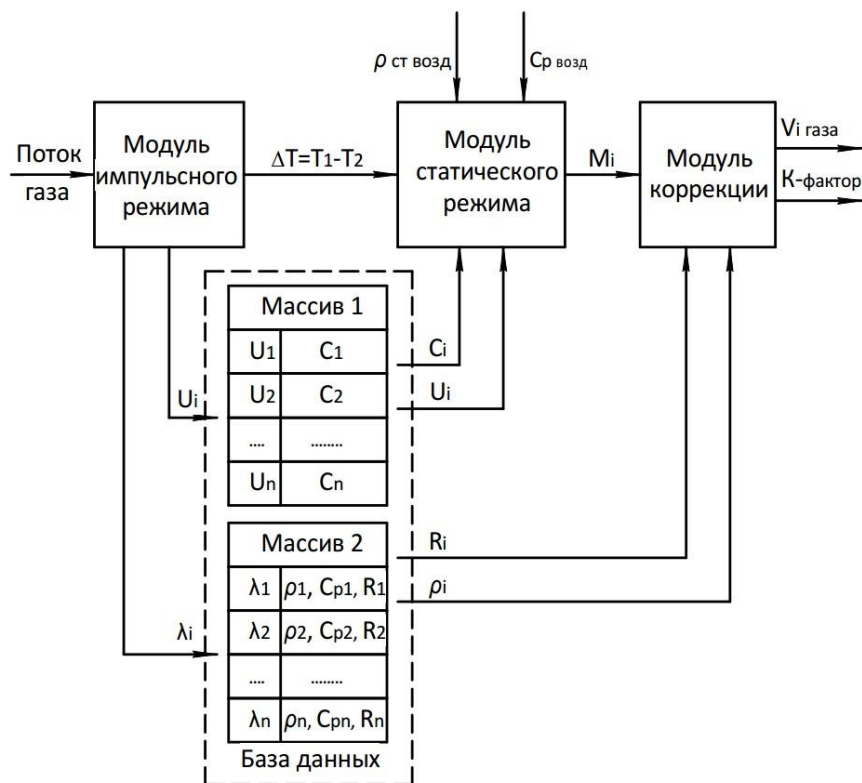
$\rho$ ст возд

$C_{p\ возд}$

Поток газа

Модуль импульсного режима

$\Delta T = T_1 - T_2$

Модуль статического режима

$M_i$

Модуль коррекции

$V_{i\ газа}$

К-фактор

Массив 1

| $U_1$ | $C_1$ |
|---|---|
| $U_2$ | $C_2$ |
| .... | ........ |
| $U_n$ | $C_n$ |

$C_i$

$U_i$

$U_i$

Массив 2

| $\lambda_1$ | $\rho_1$, $C_{p1}$, $R_1$ |
|---|---|
| $\lambda_2$ | $\rho_2$, $C_{p2}$, $R_2$ |
| .... | ........ |
| $\lambda_n$ | $\rho_n$, $C_{pn}$, $R_n$ |

$R_i$

$\rho_i$

$\lambda_i$

База данных